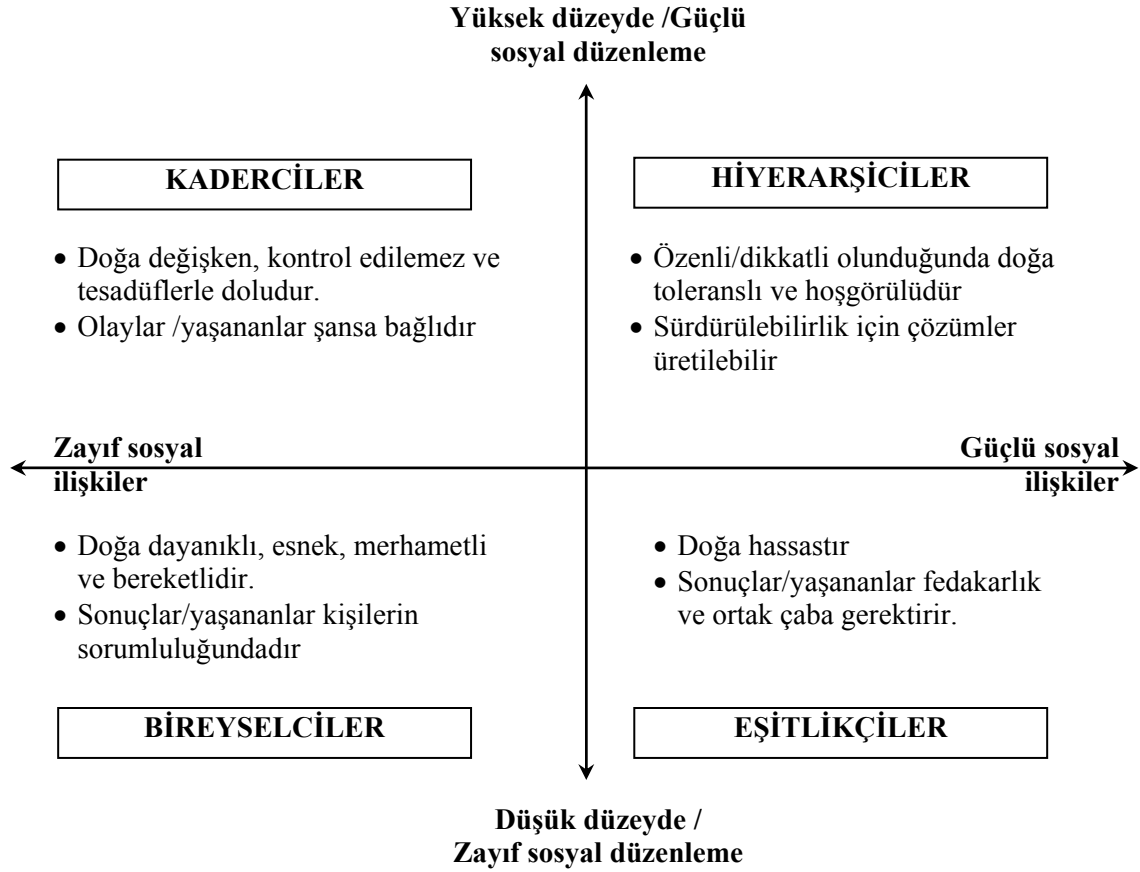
Yüksek düzeyde /Güçlü sosyal düzenleme

KADERCİLER

• Doğa değişken, kontrol edilemez ve tesadüflerle doludur.
• Olaylar /yaşananlar şansa bağlıdır

HİYERARŞİCİLER

• Özenli/dikkatli olunduğunda doğa toleranslı ve hoşgörülüdür
• Sürdürülebilirlik için çözümler üretilebilir

Zayıf sosyal ilişkiler

Güçlü sosyal ilişkiler

• Doğa dayanıklı, esnek, merhametli ve bereketlidir.
• Sonuçlar/yaşananlar kişilerin sorumluluğundadır

BİREYSELCİLER

• Doğa hassastır
• Sonuçlar/yaşananlar fedakarlık ve ortak çaba gerektirir.

EŞİTLİKÇİLER

Düşük düzeyde / Zayıf sosyal düzenleme